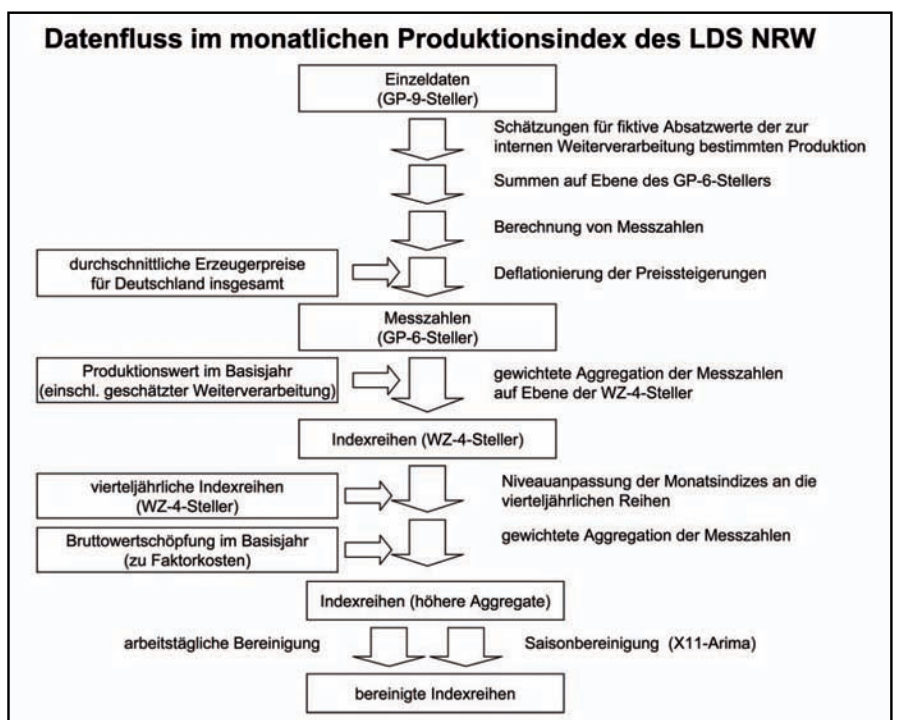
Datenfluss im monatlichen Produktionsindex des LDS NRW

Einzeldaten
(GP-9-Steller)

Schätzungen für fiktive Absatzwerte der zur internen Weiterverarbeitung bestimmten Produktion

Summen auf Ebene des GP-6-Stellers

Berechnung von Messzahlen

durchschnittliche Erzeugerpreise für Deutschland insgesamt

Deflationierung der Preissteigerungen

Messzahlen
(GP-6-Steller)

Produktionswert im Basisjahr
(einschl. geschätzter Weiterverarbeitung)

gewichtete Aggregation der Messzahlen auf Ebene der WZ-4-Steller

Indexreihen (WZ-4-Steller)

vierteljährliche Indexreihen
(WZ-4-Steller)

Niveauanpassung der Monatsindizes an die vierteljährlichen Reihen

Bruttowertschöpfung im Basisjahr
(zu Faktorkosten)

gewichtete Aggregation der Messzahlen

Indexreihen (höhere Aggregate)

arbeitstägliche Bereinigung

Saisonbereinigung (X11-Arima)

bereinigte Indexreihen